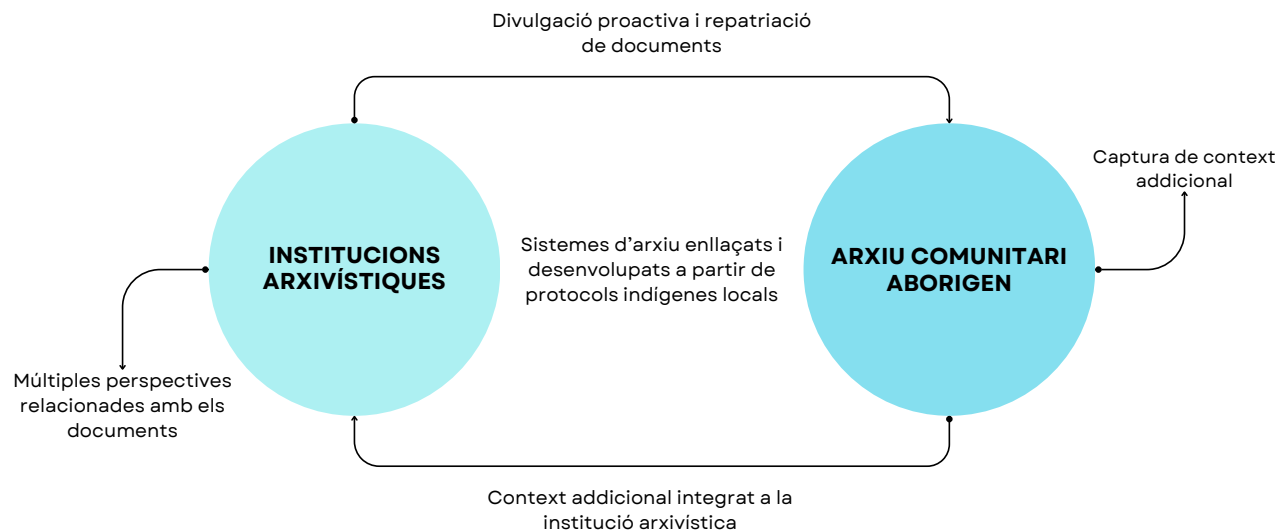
Divulgació proactiva i repatriació de documents

INSTITUCIONS ARXIVÍSTIQUES

Sistemes d'arxiu enllaçats i desenvolupats a partir de protocols indígenes locals

ARXIU COMUNITARI ABORIGEN

Captura de context addicional

Múltiples perspectives relacionades amb els documents

Context addicional integrat a la institució arxivística